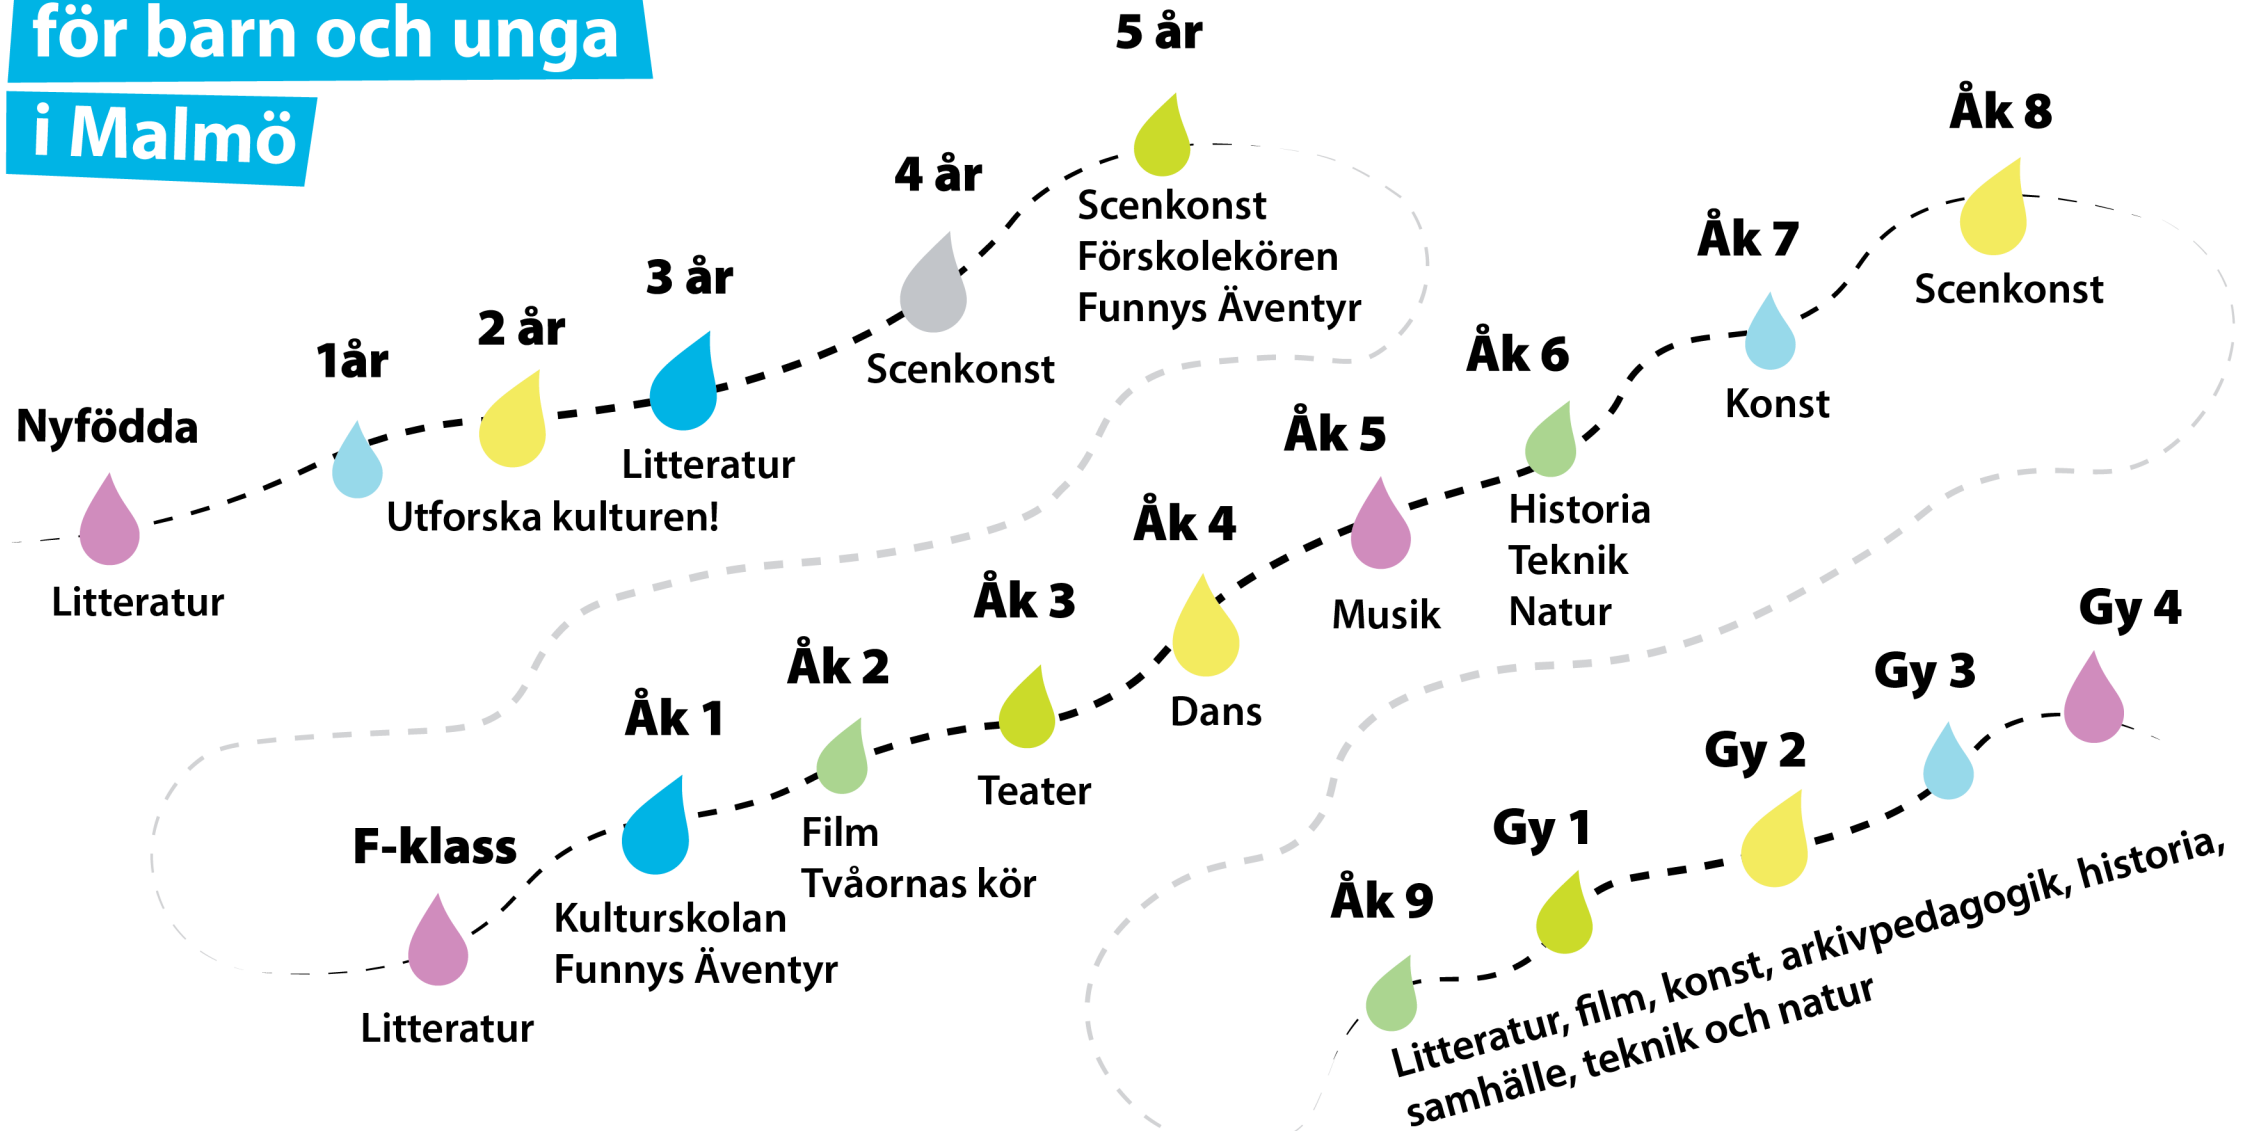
för barn och unga
i Malmö

Nyfödda
Litteratur

1år
Utforska kulturen!

2 år

3 år
Litteratur

4 år
Scenkonst

5 år
Scenkonst
Förskolekören
Funnys Äventyr

F-klass
Litteratur

Åk 1
Kulturskolan
Funnys Äventyr

Åk 2
Film
Tvåornas kör

Åk 3
Teater

Åk 4
Dans

Åk 5
Musik

Åk 6
Historia
Teknik
Natur

Åk 7
Konst

Åk 8
Scenkonst

Åk 9

Gy 1

Gy 2

Gy 3

Gy 4

Litteratur, film, konst, arkivpedagogik, historia, samhälle, teknik och natur